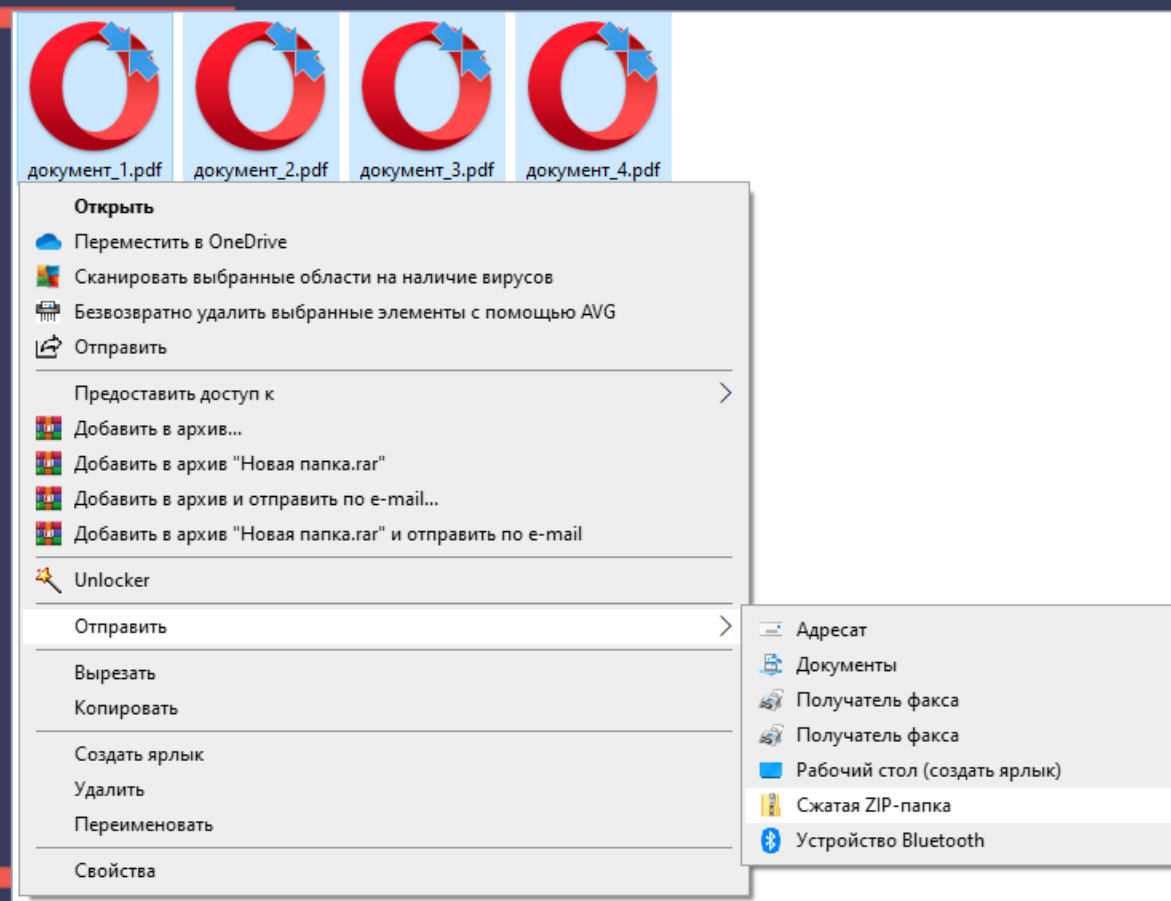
документ_1.pdf документ_2.pdf документ_3.pdf документ_4.pdf

Открыть
Переместить в OneDrive
Сканировать выбранные области на наличие вирусов
Безвозвратно удалить выбранные элементы с помощью AVG
Отправить

Предоставить доступ к
Добавить в архив...
Добавить в архив "Новая папка.rar"
Добавить в архив и отправить по e-mail...
Добавить в архив "Новая папка.rar" и отправить по e-mail

Unlocker

Отправить

Вырезать
Копировать

Создать ярлык
Удалить
Переименовать

Свойства

Адресат
Документы
Получатель факса
Получатель факса
Рабочий стол (создать ярлык)
Сжатая ZIP-папка
Устройство Bluetooth